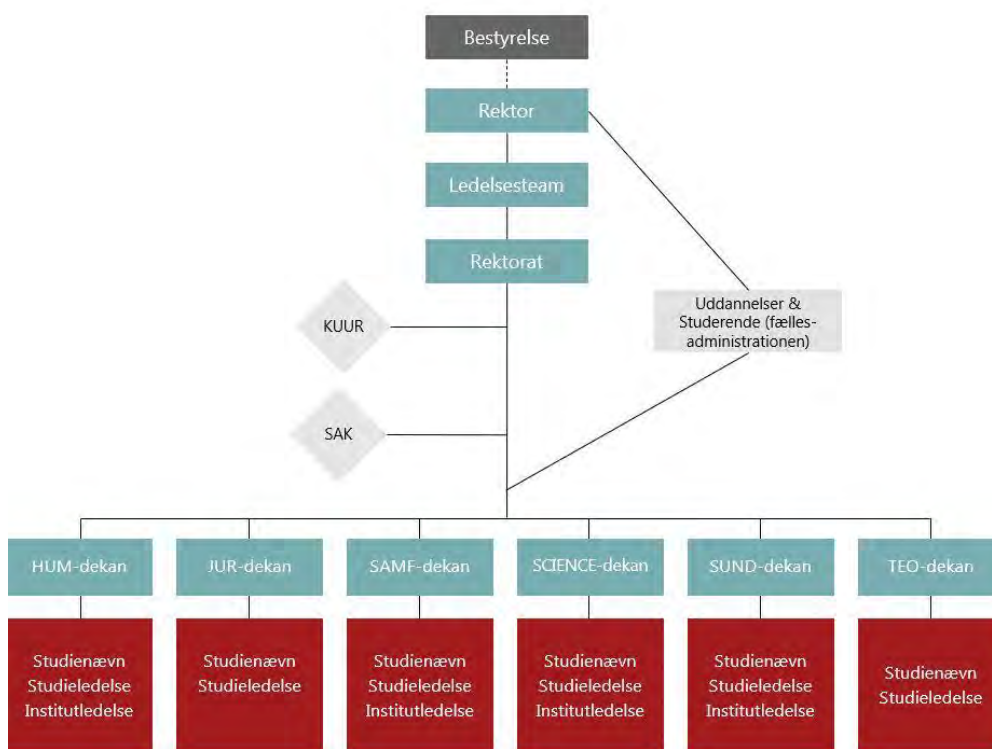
Bestyrelse

Rektor

Ledelsesteam

Rektorat

KUUR

SAK

Uddannelser & Studerende (fælles-administrationen)

HUM-dekan

JUR-dekan

SAMF-dekan

SCIENCE-dekan

SUND-dekan

TEO-dekan

Studienævn
Studieledelse
Institutledelse

Studienævn
Studieledelse

Studienævn
Studieledelse
Institutledelse

Studienævn
Studieledelse
Institutledelse

Studienævn
Studieledelse
Institutledelse

Studienævn
Studieledelse